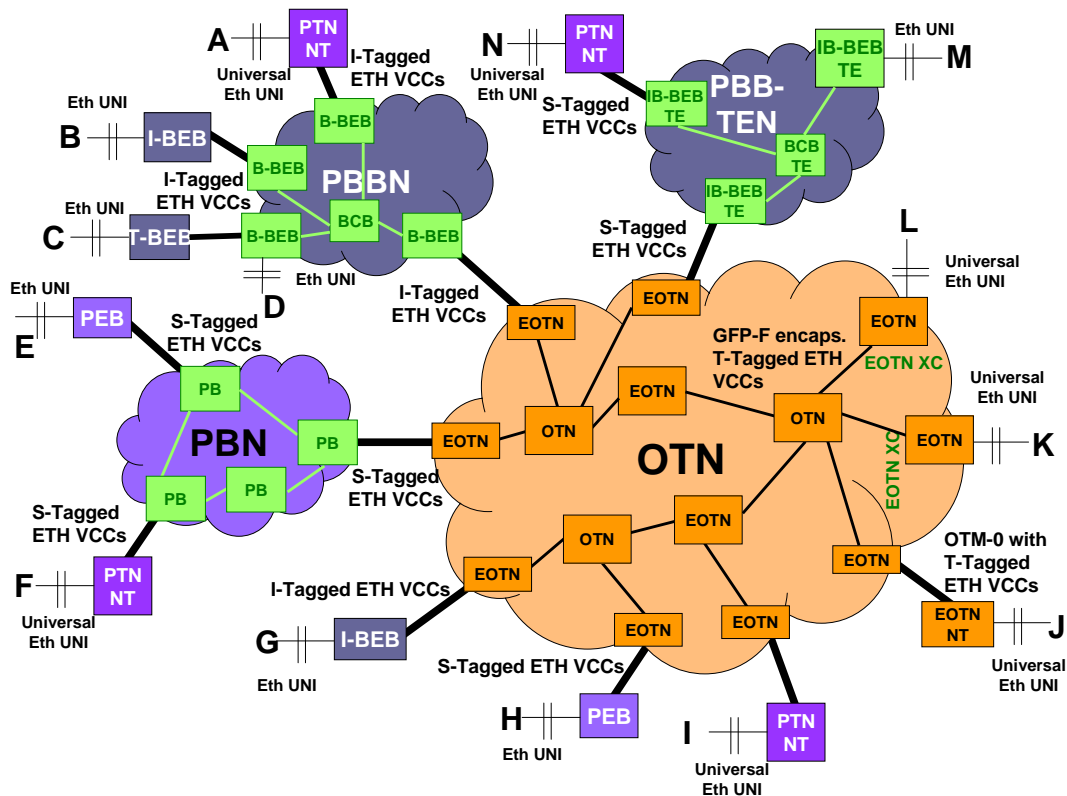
A
PTN NT
Universal Eth UNI
I-Tagged ETH VCCs
N
PTN NT
Universal Eth UNI
Eth UNI
M
IB-BEB TE
PBB-TEN
IB-BEB TE
S-Tagged ETH VCCs
BCB TE
IB-BEB TE
Eth UNI
B
I-BEB
B-BEB
B-BEB
PBBN
I-Tagged ETH VCCs
Eth UNI
C
T-BEB
B-BEB
BCB
B-BEB
Eth UNI
D
S-Tagged ETH VCCs
L
Universal Eth UNI
Eth UNI
E
PEB
S-Tagged ETH VCCs
I-Tagged ETH VCCs
EOTN
EOTN
EOTN
GFP-F encaps. T-Tagged ETH VCCs
EOTN XC
PB
EOTN
Universal Eth UNI
PBN
PB
EOTN
OTN
OTN
EOTN
K
EOTN XC
PB
PB
S-Tagged ETH VCCs
OTN
S-Tagged ETH VCCs
EOTN
OTN
OTM-0 with T-Tagged ETH VCCs
EOTN
F
PTN NT
Universal Eth UNI
I-Tagged ETH VCCs
EOTN
EOTN NT
J
G
I-BEB
EOTN
EOTN
Universal Eth UNI
Eth UNI
S-Tagged ETH VCCs
H
PEB
Eth UNI
I
PTN NT
Universal Eth UNI